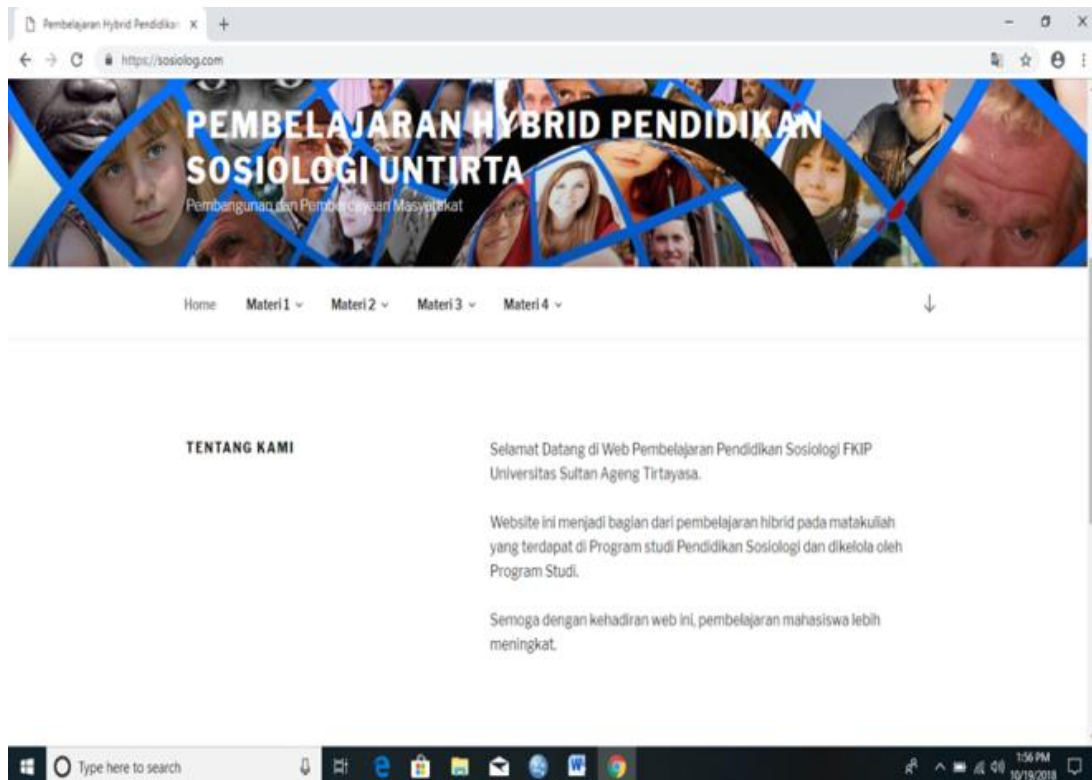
Pembelajaran Hybrid Pendidikan ×

https://sosiolog.com

PEMBELAJARAN HYBRID PENDIDIKAN SOSIOLOGI UNTIRTA

Pembangunan dan Pemb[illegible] Masyarakat

Home Materi 1 Materi 2 Materi 3 Materi 4

TENTANG KAMI

Selamat Datang di Web Pembelajaran Pendidikan Sosiologi FKIP Universitas Sultan Ageng Tirtayasa.

Website ini menjadi bagian dari pembelajaran hibrid pada matakuliah yang terdapat di Program studi Pendidikan Sosiologi dan dikelola oleh Program Studi.

Semoga dengan kehadiran web ini, pembelajaran mahasiswa lebih meningkat.

Type here to search

1:56 PM
10/19/2018